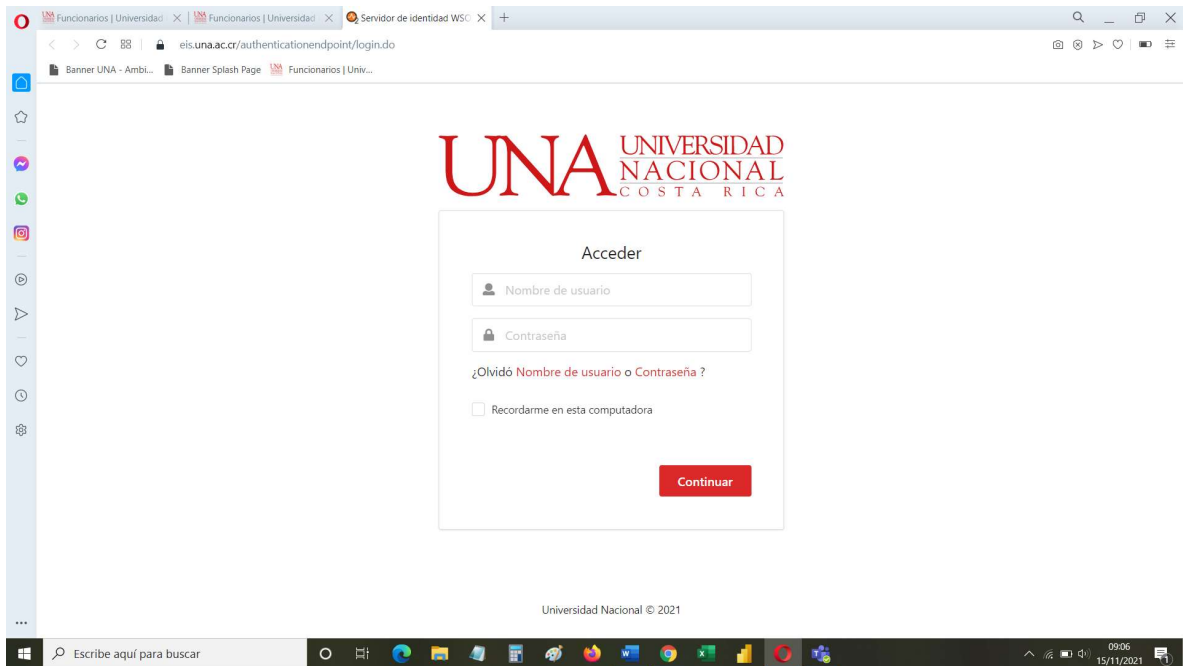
Funcionarios | Universidad × | Funcionarios | Universidad × | Servidor de identidad WSO × +

eis.una.ac.cr/authenticationendpoint/login.do

Banner UNA - Ambi... Banner Splash Page Funcionarios | Univ...

UNA UNIVERSIDAD NACIONAL COSTA RICA

Acceder

Nombre de usuario

Contraseña

¿Olvidó Nombre de usuario o Contraseña ?

Recordarme en esta computadora

Continuar

Universidad Nacional © 2021

Escribe aquí para buscar

09:06
15/11/2021